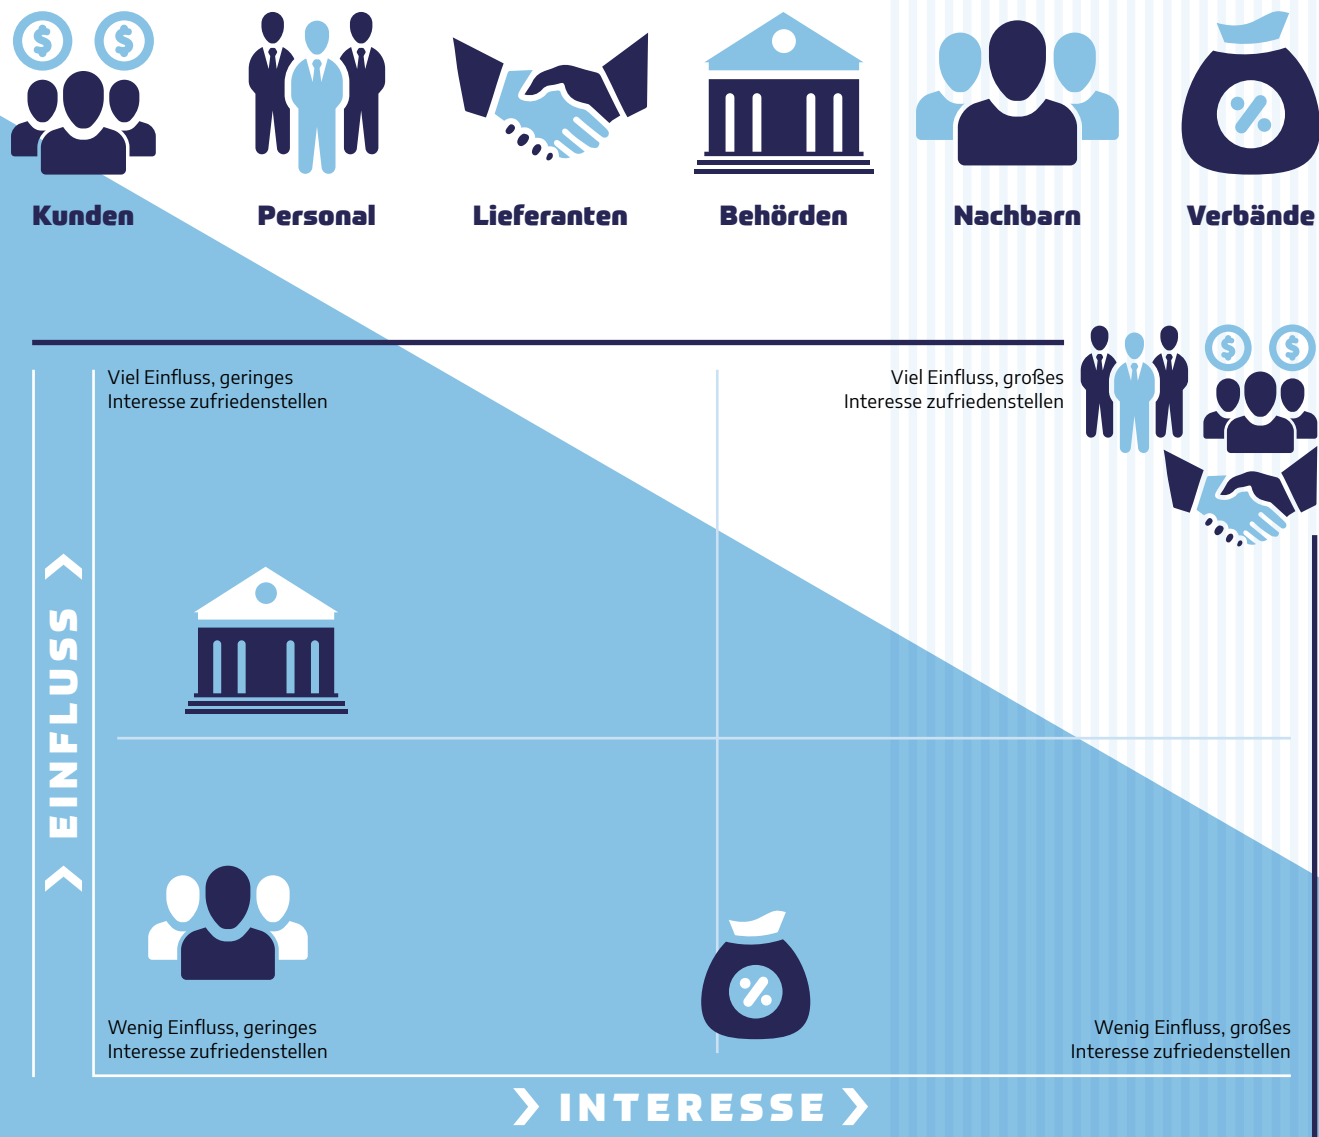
Kunden

Personal

Lieferanten

Behörden

Nachbarn

Verbände

Viel Einfluss, geringes Interesse zufriedenstellen

Viel Einfluss, großes Interesse zufriedenstellen

EINFLUSS

Wenig Einfluss, geringes Interesse zufriedenstellen

Wenig Einfluss, großes Interesse zufriedenstellen

INTERESSE